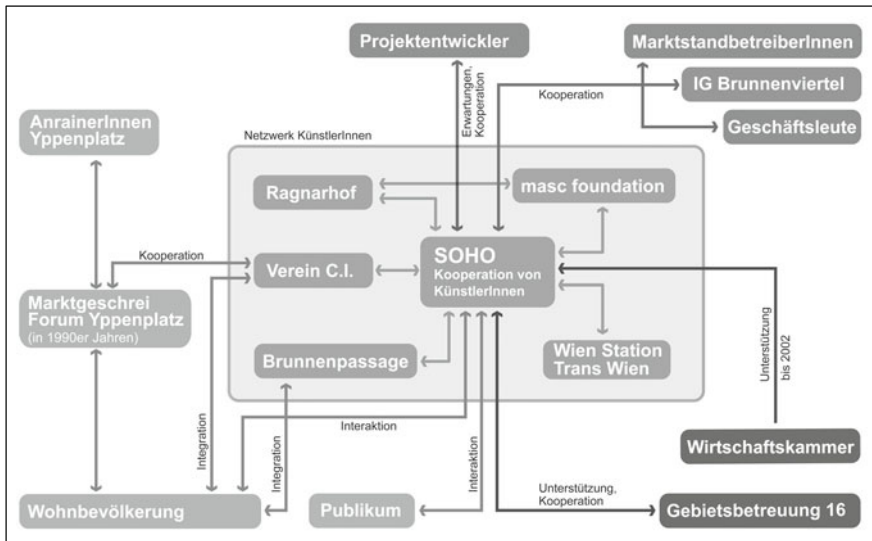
Projektentwickler

MarktstandbetreiberInnen

IG Brunnenviertel

Geschäftsleute

Erwartungen, Kooperation

Kooperation

AnrainerInnen Yppenplatz

Netzwerk KünstlerInnen

Ragnarhof

masc foundation

Kooperation

Verein C.I.

SOHO Kooperation von KünstlerInnen

Marktgeschrei Forum Yppenplatz (in 1990er Jahren)

Unterstützung bis 2002

Brunnenpassage

Wien Station Trans Wien

Interaktion

Integration

Integration

Interaktion

Wirtschaftskammer

Unterstützung, Kooperation

Wohnbevölkerung

Publikum

Gebietsbetreuung 16